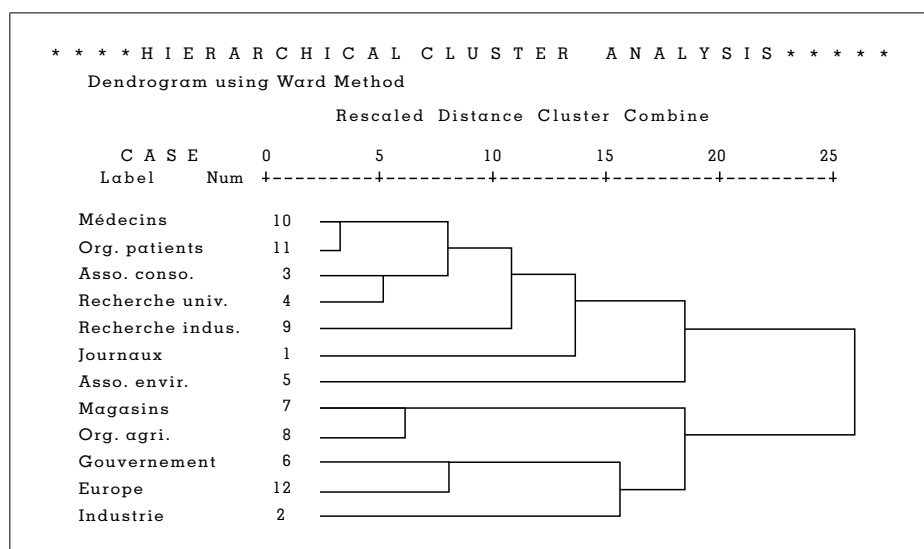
* * * * H I E R A R C H I C A L C L U S T E R A N A L Y S I S * * * * *

Dendrogram using Ward Method

Rescaled Distance Cluster Combine

| C A S E Label | Num | 0 | 5 | 10 | 15 | 20 | 25 |
|---|---|---|---|---|---|---|---|
| Médecins | 10 | | | | | | |
| Org. patients | 11 | | | | | | |
| Asso. conso. | 3 | | | | | | |
| Recherche univ. | 4 | | | | | | |
| Recherche indus. | 9 | | | | | | |
| Journaux | 1 | | | | | | |
| Asso. envir. | 5 | | | | | | |
| Magasins | 7 | | | | | | |
| Org. agri. | 8 | | | | | | |
| Gouvernement | 6 | | | | | | |
| Europe | 12 | | | | | | |
| Industrie | 2 | | | | | | |